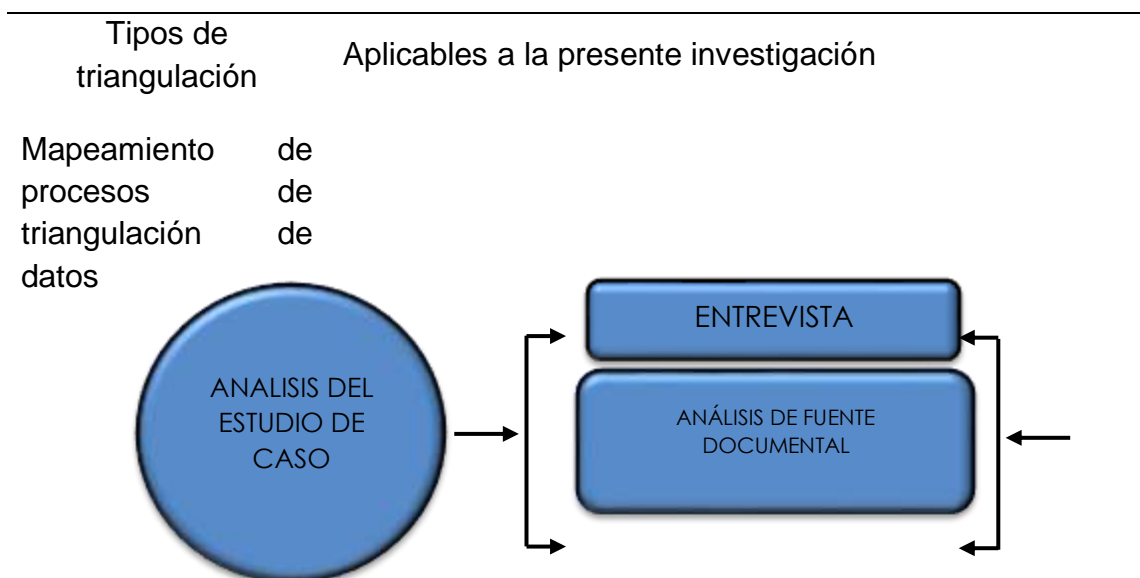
| Tipos de triangulación | Aplicables a la presente investigación |
|---|---|
| Mapeamiento de procesos de triangulación de datos | |

ANALISIS DEL ESTUDIO DE CASO

ENTREVISTA

ANÁLISIS DE FUENTE DOCUMENTAL